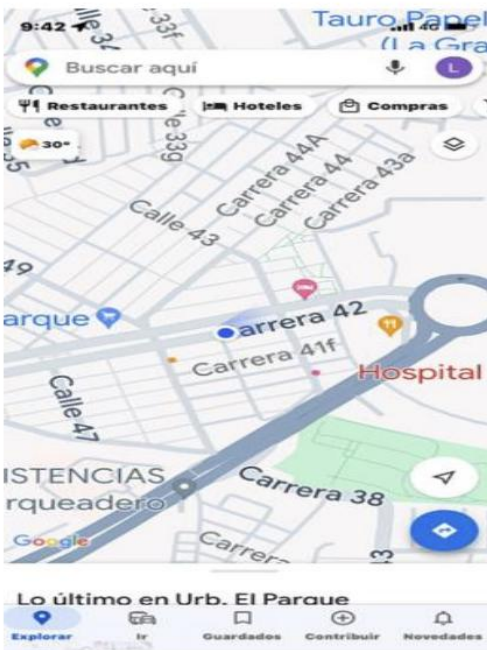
9:42
4G
Tauro Papel
(La Gra
Buscar aquí
L
Restaurantes
Hoteles
Compras
30°
Calle 33f
Calle 33g
Carrera 44A
Carrera 44
Carrera 43a
Calle 43
49
arque
arrera 42
Carrera 41f
Hospital
Calle 47
ISTENCIAS
rqueadero
Carrera 38
Google
Carrer
Lo último en Urb. El Parque
Explorar
Ir
Guardados
Contribuir
Novedades